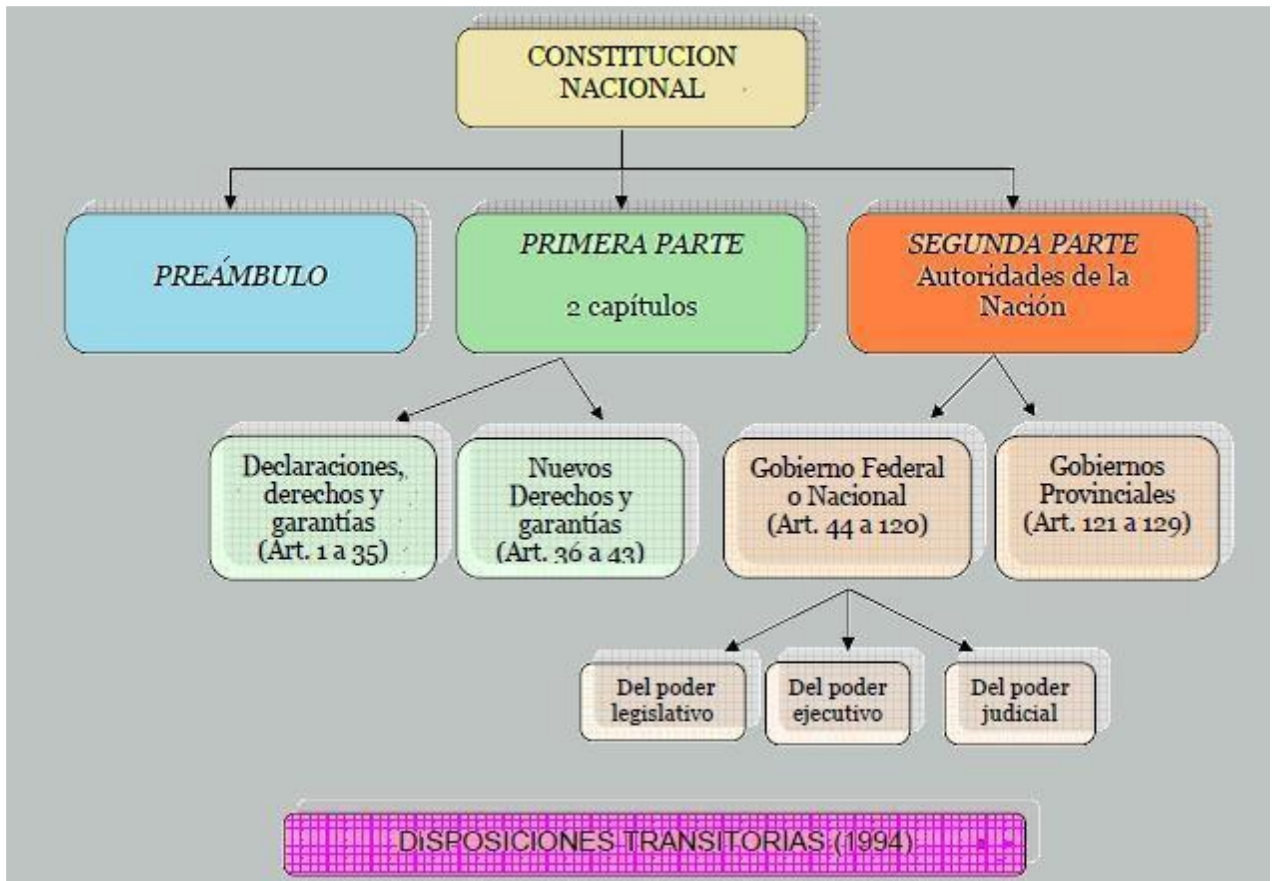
CONSTITUCION NACIONAL

PREÁMBULO

PRIMERA PARTE

2 capítulos

SEGUNDA PARTE
Autoridades de la Nación

Declaraciones, derechos y garantías (Art. 1 a 35)

Nuevos Derechos y garantías (Art. 36 a 43)

Gobierno Federal o Nacional (Art. 44 a 120)

Gobiernos Provinciales (Art. 121 a 129)

Del poder legislativo

Del poder ejecutivo

Del poder judicial

DISPOSICIONES TRANSITORIAS (1994)